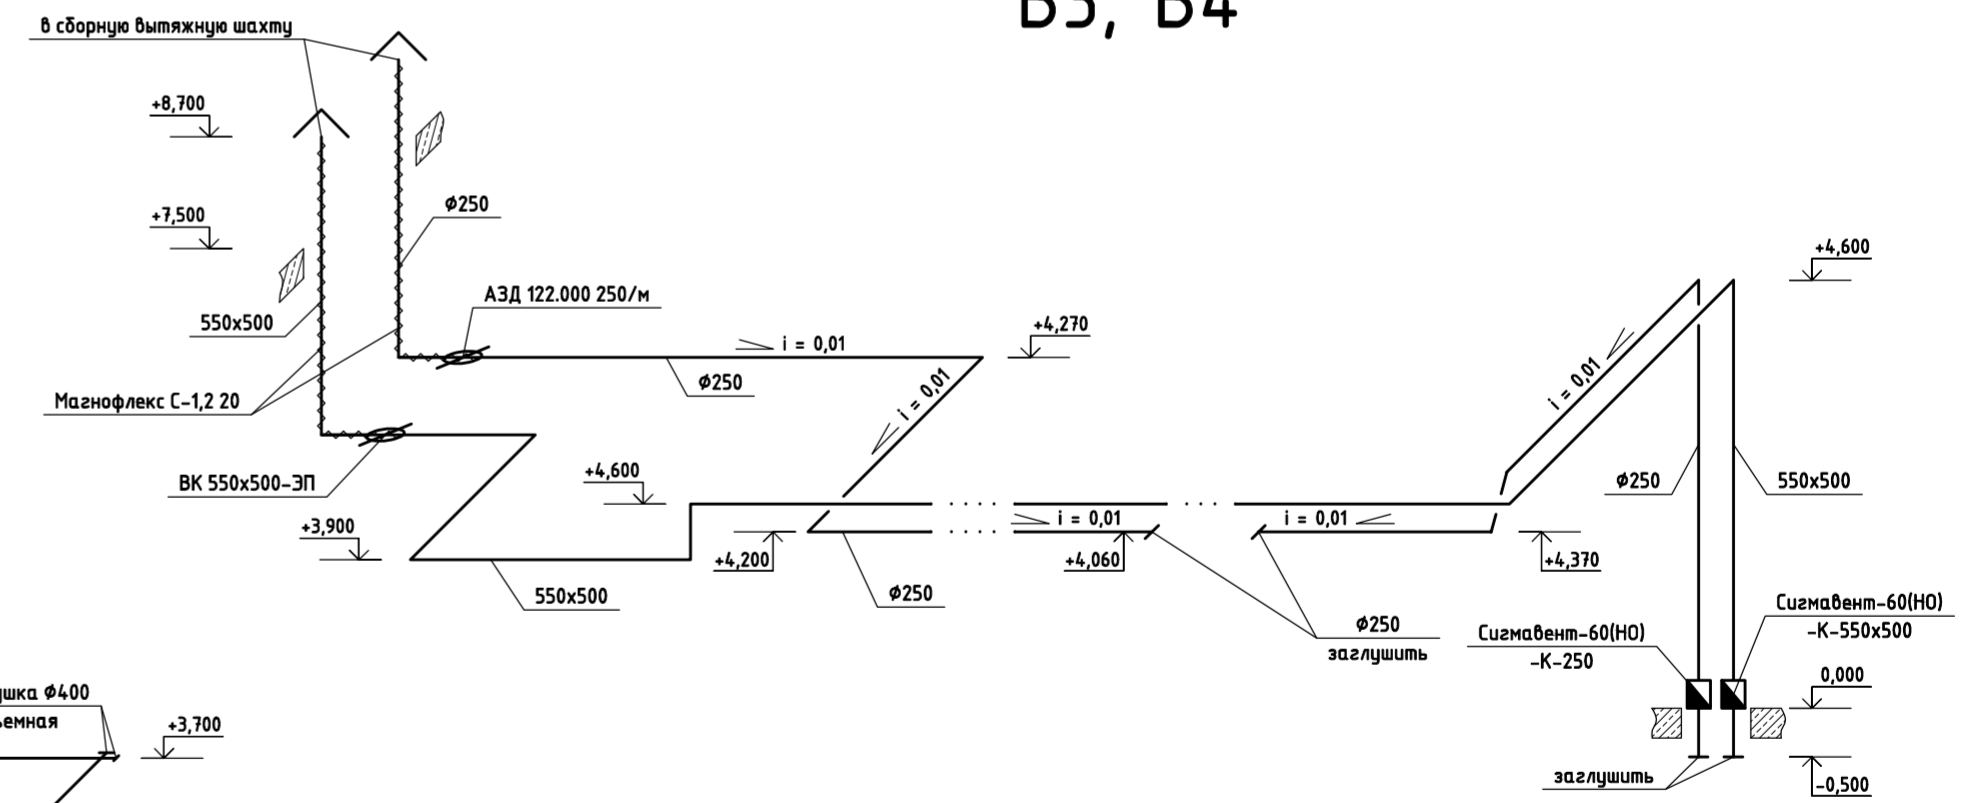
В3, В4

в сборную вытяжную шахту

+8,700

+7,500

Ф250

550х500

АЗД 122.000 250/м

i = 0,01

+4,270

Ф250

Магнофлекс С-1,2 20

i = 0,01

ВК 550х500-ЭП

+4,600

+3,900

i = 0,01

i = 0,01

+4,200

+4,060

+4,370

550х500

Ф250

Ф250
заглушить

+4,600

i = 0,01

Ф250

550х500

Сигмавент-60(НО) -К-250

Сигмавент-60(НО) -К-550х500

0,000

-0,500

заглушить

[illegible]шка Ф400
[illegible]емная

+3,700